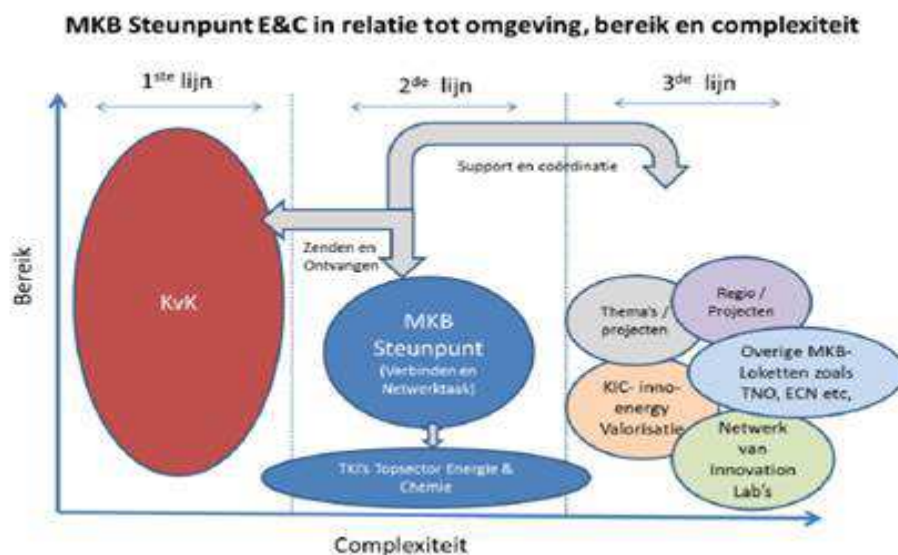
MKB Steunpunt E&C in relatie tot omgeving, bereik en complexiteit

1$^{ste}$ lijn

2$^{de}$ lijn

3$^{de}$ lijn

Support en coördinatie

Zenden en Ontvangen

Bereik

KvK

MKB Steunpunt (Verbinden en Netwerktaak)

TKI's Topsector Energie & Chemie

Thema's / projecten

Regio / Projecten

Overige MKB-Loketten zoals TNO, ECN etc,

KIC- inno-energy Valorisatie

Netwerk van Innovation Lab's

Complexiteit